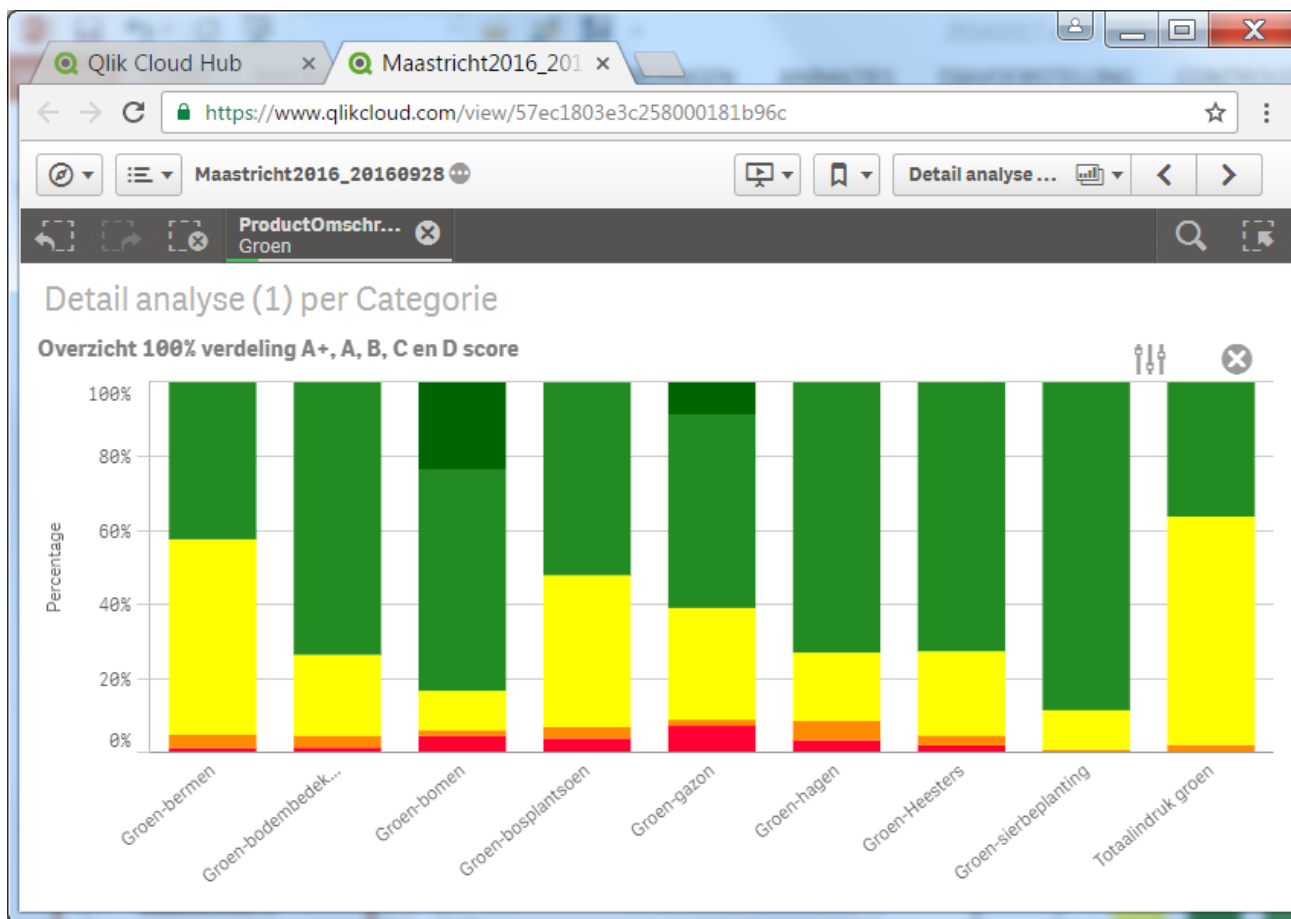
Qlik Cloud Hub
Maastricht2016_201

https://www.qlikcloud.com/view/57ec1803e3c258000181b96c

Maastricht2016_20160928
Detail analyse ...

ProductOmschr...
Groen

Detail analyse (1) per Categorie

Overzicht 100% verdeling A+, A, B, C en D score

Percentage
100%
80%
60%
40%
20%
0%

Groen-bermen
Groen-bodembedek...
Groen-bomen
Groen-bosplantsoen
Groen-gazon
Groen-hagen
Groen-Heesters
Groen-sierbeplanting
Totaalindruk groen